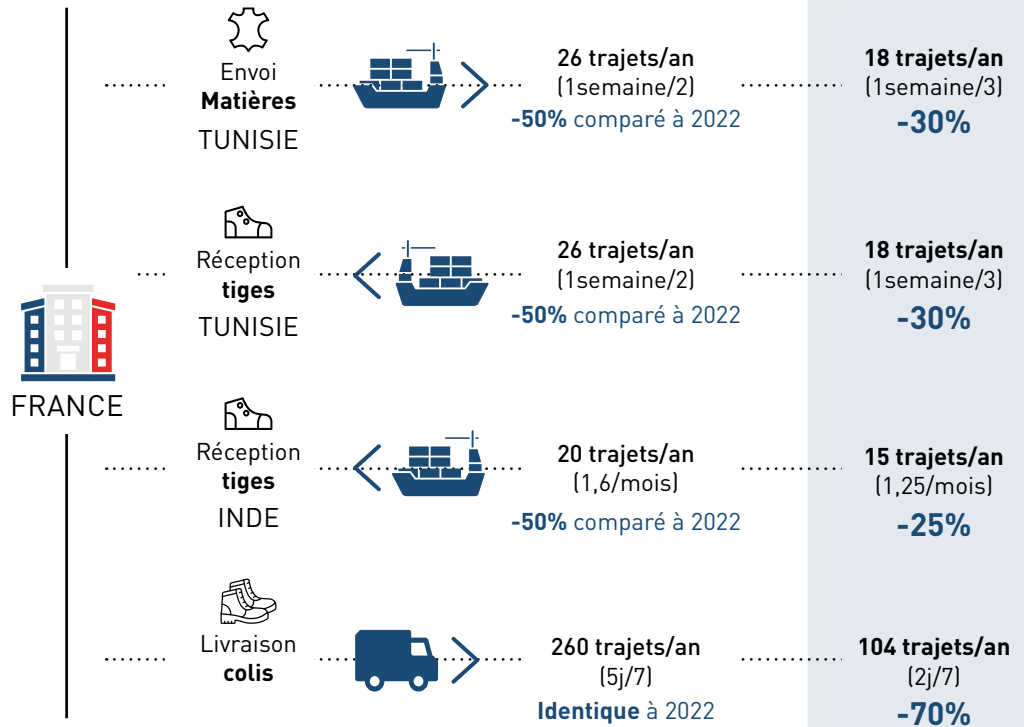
Envoi
**Matières**
TUNISIE

26 trajets/an
(1semaine/2)
**-50%** comparé à 2022

**18 trajets/an**
(1semaine/3)
**-30%**

Réception
**tiges**
TUNISIE

26 trajets/an
(1semaine/2)
**-50%** comparé à 2022

**18 trajets/an**
(1semaine/3)
**-30%**

FRANCE

Réception
**tiges**
INDE

20 trajets/an
(1,6/mois)
**-50%** comparé à 2022

**15 trajets/an**
(1,25/mois)
**-25%**

Livraison
**colis**

260 trajets/an
(5j/7)
**Identique** à 2022

**104 trajets/an**
(2j/7)
**-70%**